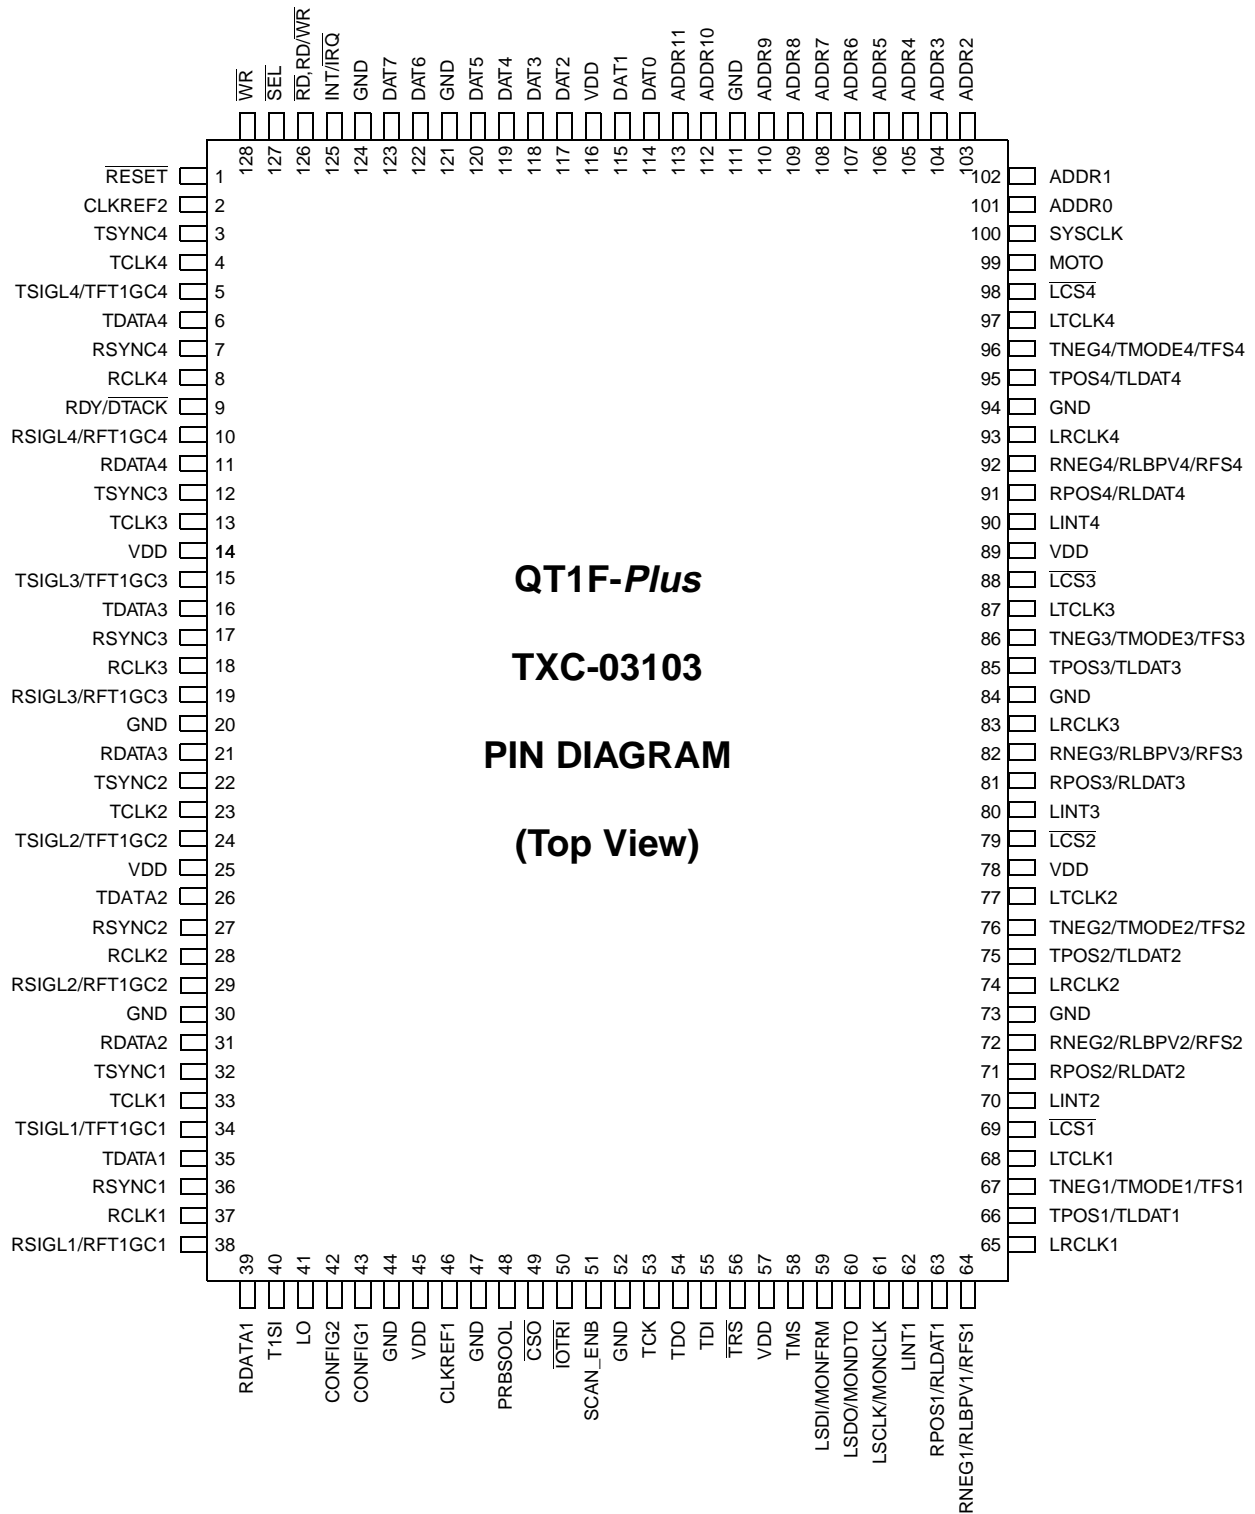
$\overline{WR}$ 128
$\overline{SEL}$ 127
$\overline{RD}$,RD/$\overline{WR}$ 126
INT/$\overline{IRQ}$ 125
GND 124
DAT7 123
DAT6 122
GND 121
DAT5 120
DAT4 119
DAT3 118
DAT2 117
VDD 116
DAT1 115
DAT0 114
ADDR11 113
ADDR10 112
GND 111
ADDR9 110
ADDR8 109
ADDR7 108
ADDR6 107
ADDR5 106
ADDR4 105
ADDR3 104
ADDR2 103

$\overline{RESET}$ 1
CLKREF2 2
TSYNC4 3
TCLK4 4
TSIGL4/TFT1GC4 5
TDATA4 6
RSYNC4 7
RCLK4 8
RDY/$\overline{DTACK}$ 9
RSIGL4/RFT1GC4 10
RDATA4 11
TSYNC3 12
TCLK3 13
VDD 14
TSIGL3/TFT1GC3 15
TDATA3 16
RSYNC3 17
RCLK3 18
RSIGL3/RFT1GC3 19
GND 20
RDATA3 21
TSYNC2 22
TCLK2 23
TSIGL2/TFT1GC2 24
VDD 25
TDATA2 26
RSYNC2 27
RCLK2 28
RSIGL2/RFT1GC2 29
GND 30
RDATA2 31
TSYNC1 32
TCLK1 33
TSIGL1/TFT1GC1 34
TDATA1 35
RSYNC1 36
RCLK1 37
RSIGL1/RFT1GC1 38

QT1F-*Plus*

TXC-03103

PIN DIAGRAM

(Top View)

102 ADDR1
101 ADDR0
100 SYSCLK
99 MOTO
98 $\overline{LCS4}$
97 LTCLK4
96 TNEG4/TMODE4/TFS4
95 TPOS4/TLDAT4
94 GND
93 LRCLK4
92 RNEG4/RLBPV4/RFS4
91 RPOS4/RLDAT4
90 LINT4
89 VDD
88 $\overline{LCS3}$
87 LTCLK3
86 TNEG3/TMODE3/TFS3
85 TPOS3/TLDAT3
84 GND
83 LRCLK3
82 RNEG3/RLBPV3/RFS3
81 RPOS3/RLDAT3
80 LINT3
79 $\overline{LCS2}$
78 VDD
77 LTCLK2
76 TNEG2/TMODE2/TFS2
75 TPOS2/TLDAT2
74 LRCLK2
73 GND
72 RNEG2/RLBPV2/RFS2
71 RPOS2/RLDAT2
70 LINT2
69 $\overline{LCS1}$
68 LTCLK1
67 TNEG1/TMODE1/TFS1
66 TPOS1/TLDAT1
65 LRCLK1

39 RDATA1
40 T1SI
41 LO
42 CONFIG2
43 CONFIG1
44 GND
45 VDD
46 CLKREF1
47 GND
48 PRBSOOL
49 $\overline{CSO}$
50 $\overline{IOTRI}$
51 SCAN_ENB
52 GND
53 TCK
54 TDO
55 TDI
56 $\overline{TRS}$
57 VDD
58 TMS
59 LSDI/MONFRM
60 LSDO/MONDTO
61 LSCLK/MONCLK
62 LINT1
63 RPOS1/RLDAT1
64 RNEG1/RLBPV1/RFS1